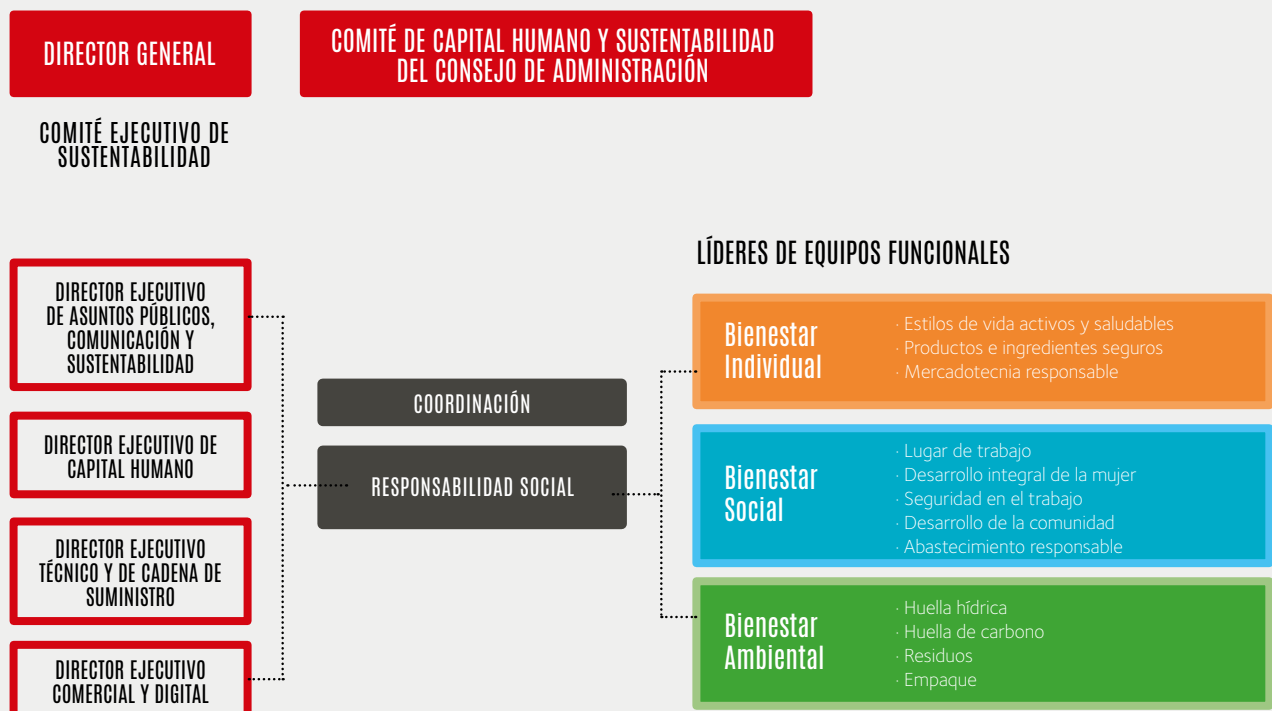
DIRECTOR GENERAL

COMITÉ DE CAPITAL HUMANO Y SUSTENTABILIDAD DEL CONSEJO DE ADMINISTRACIÓN

COMITÉ EJECUTIVO DE SUSTENTABILIDAD

DIRECTOR EJECUTIVO DE ASUNTOS PÚBLICOS, COMUNICACIÓN Y SUSTENTABILIDAD

DIRECTOR EJECUTIVO DE CAPITAL HUMANO

DIRECTOR EJECUTIVO TÉCNICO Y DE CADENA DE SUMINISTRO

DIRECTOR EJECUTIVO COMERCIAL Y DIGITAL

COORDINACIÓN

RESPONSABILIDAD SOCIAL

LÍDERES DE EQUIPOS FUNCIONALES

Bienestar Individual
· Estilos de vida activos y saludables
· Productos e ingredientes seguros
· Mercadotecnia responsable

Bienestar Social
· Lugar de trabajo
· Desarrollo integral de la mujer
· Seguridad en el trabajo
· Desarrollo de la comunidad
· Abastecimiento responsable

Bienestar Ambiental
· Huella hídrica
· Huella de carbono
· Residuos
· Empaque